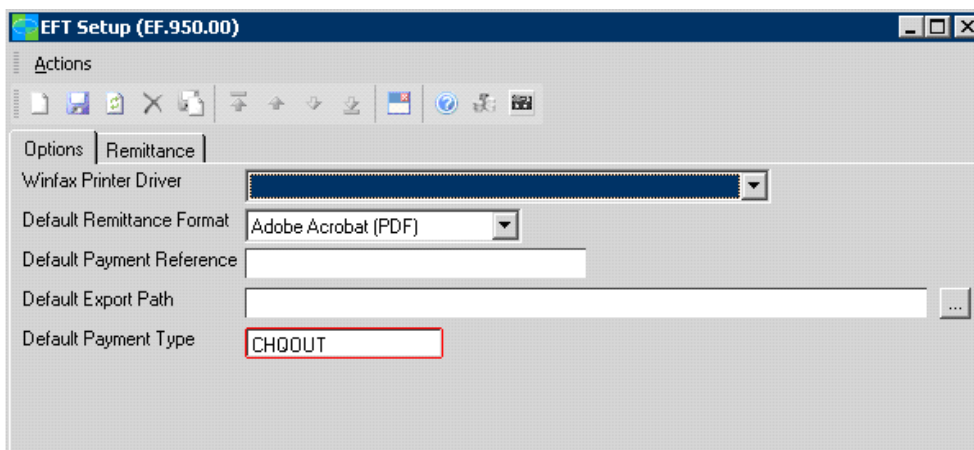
EFT Setup (EF.950.00)

Actions

Options | Remittance

Winfax Printer Driver

Default Remittance Format Adobe Acrobat (PDF)

Default Payment Reference

Default Export Path ...

Default Payment Type CHQOUT